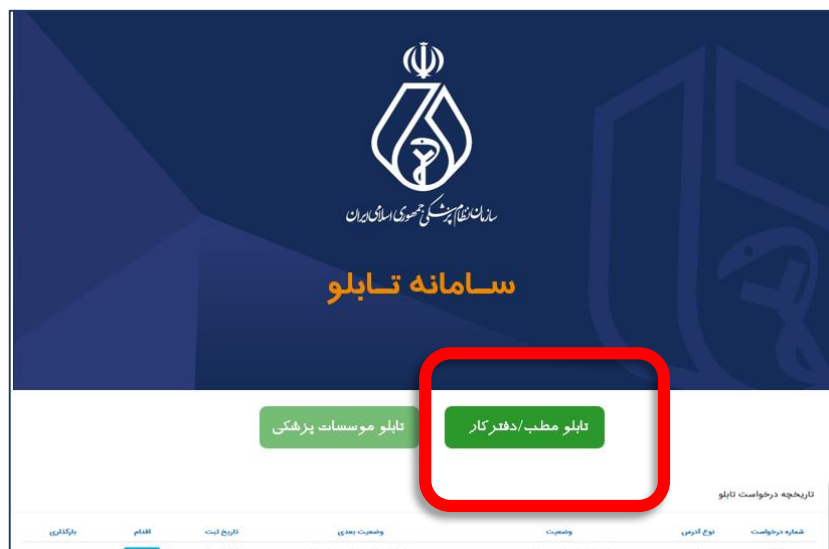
سازمان نظام پزشکی جمهوری اسلامی ایران

سامانه تابلو

تابلو موسسات پزشکی

تابلو مطب/دفترکار

تاریخچه درخواست تابلو

| شماره درخواست | نوع آدرس | وضعیت | وضعیت بعدی | تاریخ ثبت | اقدام | بارگذاری |
|---|---|---|---|---|---|---|